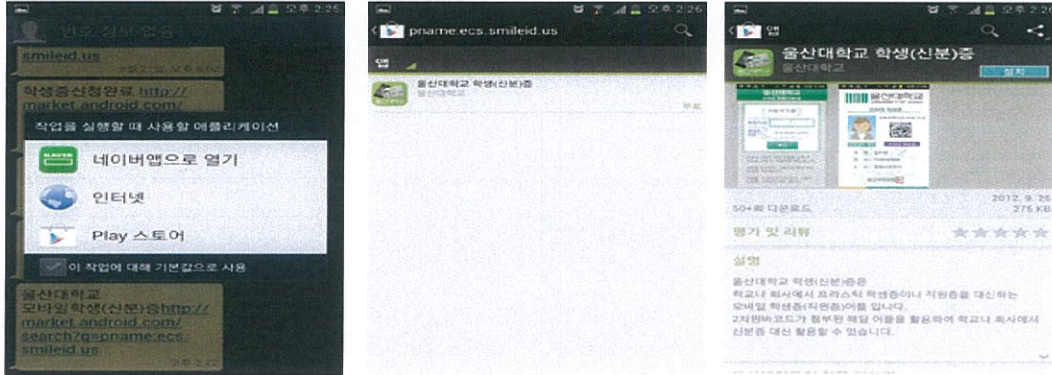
오후 2:25

번호 정보 없음

smileid.us

학생증신청완료 http://market.android.com/

작업을 실행할 때 사용할 애플리케이션

네이버앱으로 열기

인터넷

Play 스토어

이 작업에 대해 기본값으로 사용

울산대학교 모바일학생(신분)증http://market.android.com/search?q=pname:ecs.smileid.us

오후 2:26

pname:ecs.smileid.us

앱

울산대학교 학생(신분)증

울산대학교

무료

오후 2:26

앱

울산대학교 학생(신분)증

울산대학교

설치

울산대학교

울산대학교

50+회 다운로드

2012. 9. 26

275 KB

평가 및 리뷰

설명

울산대학교 학생(신분)증은

학교나 회사에서 플라스틱 학생증이나 직원증을 대신하는

모바일 학생증(직원증)어플 입니다.

2차원바코드가 첨부된 해당 어플을 활용하여 학교나 회사에서

신분증 대신 활용할 수 있습니다.